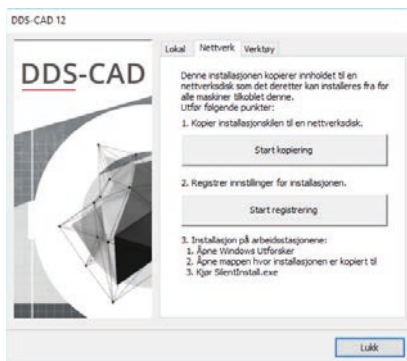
DDS-CAD 12

DDS-CAD

Lokal Nettverk Verktøy

Denne installasjonen kopierer innholdet til en nettverksdisk som det deretter kan installeres fra for alle maskiner tilkoblet denne.
Utfør følgende punkter:

1. Kopier installasjonskilen til en nettverksdisk.

Start kopiering

2. Registrer innstillinger for installasjonen.

Start registrering

3. Installasjon på arbeidsstasjonene:
1. Åpne Windows Utforsker
2. Åpne mappen hvor installasjonen er kopiert til
3. Kjør SilentInstall.exe

Lukk